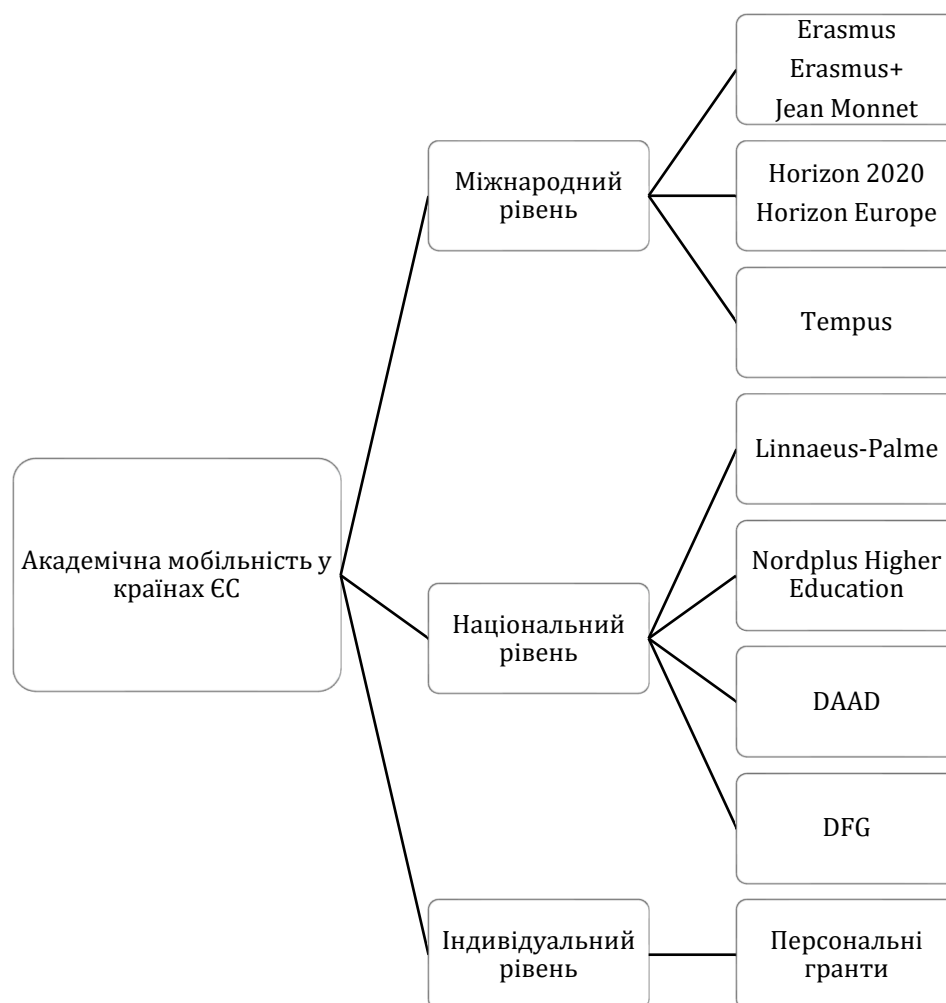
Академічна мобільність у країнах ЄС

Міжнародний рівень

Erasmus
Erasmus+
Jean Monnet

Horizon 2020
Horizon Europe

Tempus

Національний рівень

Linnaeus-Palme

Nordplus Higher Education

DAAD

DFG

Індивідуальний рівень

Персональні гранти